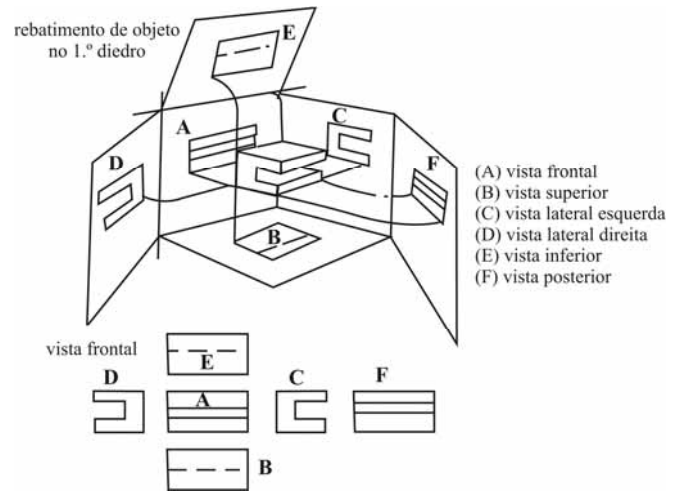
rebatimento de objeto no 1.º diedro

E

A

C

D

F

B

(A) vista frontal
(B) vista superior
(C) vista lateral esquerda
(D) vista lateral direita
(E) vista inferior
(F) vista posterior

vista frontal

E

D

A

C

F

B